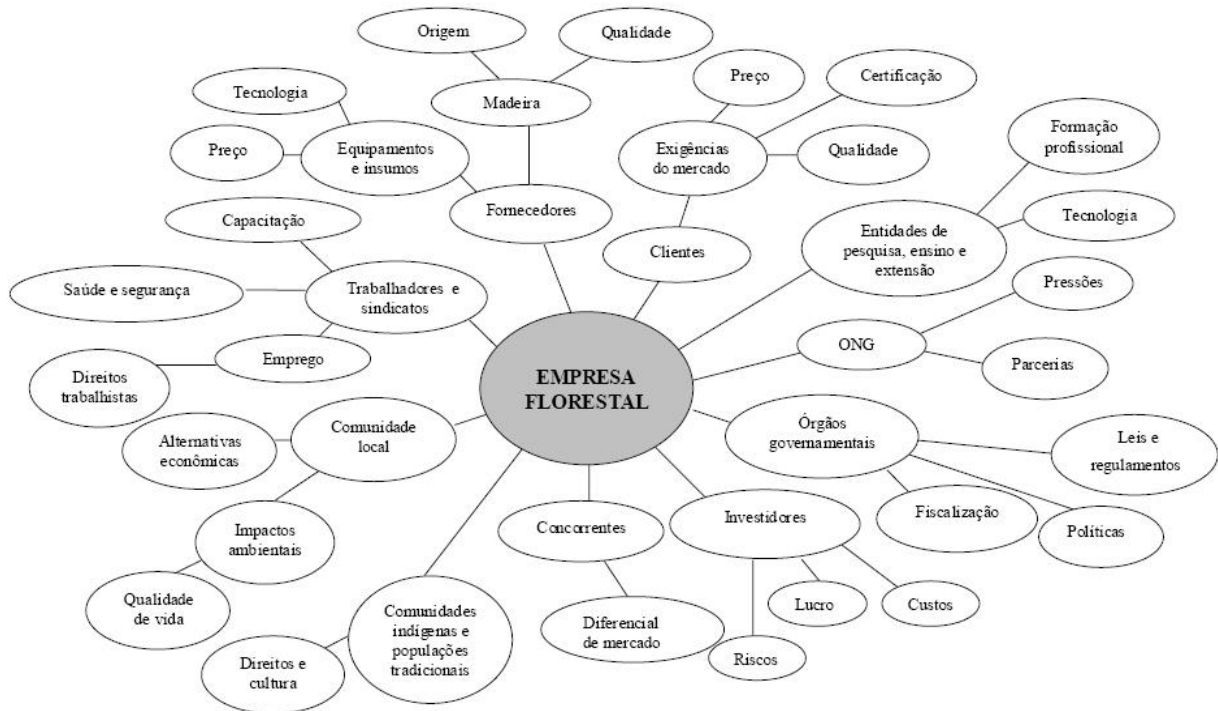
EMPRESA FLORESTAL

Fornecedores

Madeira

Origem

Qualidade

Equipamentos e insumos

Tecnologia

Preço

Clientes

Exigências do mercado

Preço

Certificação

Qualidade

Entidades de pesquisa, ensino e extensão

Formação profissional

Tecnologia

ONG

Pressões

Parcerias

Órgãos governamentais

Leis e regulamentos

Fiscalização

Políticas

Investidores

Lucro

Custos

Riscos

Concorrentes

Diferencial de mercado

Comunidades indígenas e populações tradicionais

Direitos e cultura

Comunidade local

Alternativas econômicas

Impactos ambientais

Qualidade de vida

Trabalhadores e sindicatos

Capacitação

Saúde e segurança

Emprego

Direitos trabalhistas